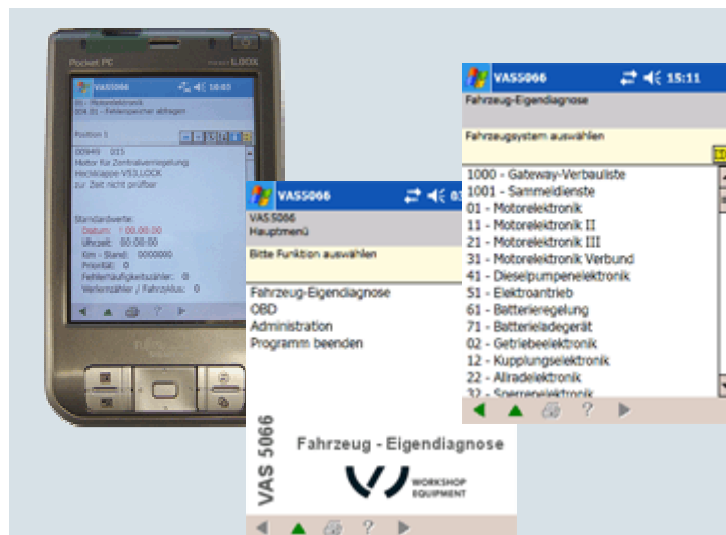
Pocket PC

VAS5066 10:03

01 - Motorelektronik
004 01 - Fehlerspeicher abfragen

Position 1

00849 015
Motor für Zentralverriegelung
Heckklappe-V53LLOCK
zur Zeit nicht prüfbar

Standardwerte:
Datum: 1.00.00.00
Uhrzeit: 00:00:00
Km - Stand: 0000000
Priorität: 0
Fehlerhäufigkeitszähler: 0
Verlernzähler / FahrzAus: 0

VAS5066 15:11

Fahrzeug-Eigendiagnose

Fahrzeugsystem auswählen

1000 - Gateway-Verbauliste
1001 - Sammeldienste
01 - Motorelektronik
11 - Motorelektronik II
21 - Motorelektronik III
31 - Motorelektronik Verbund
41 - Dieselpumpenelektronik
51 - Elektroantrieb
61 - Batterieregelung
71 - Batterieladegerät
02 - Getriebeelektronik
12 - Kupplungselektronik
22 - Allradelektronik
32 - Sperrenelektronik

VAS5066

VAS5066
Hauptmenü

Bitte Funktion auswählen

Fahrzeug-Eigendiagnose
OBD
Administration
Programm beenden

VAS 5066
Fahrzeug - Eigendiagnose
WORKSHOP EQUIPMENT